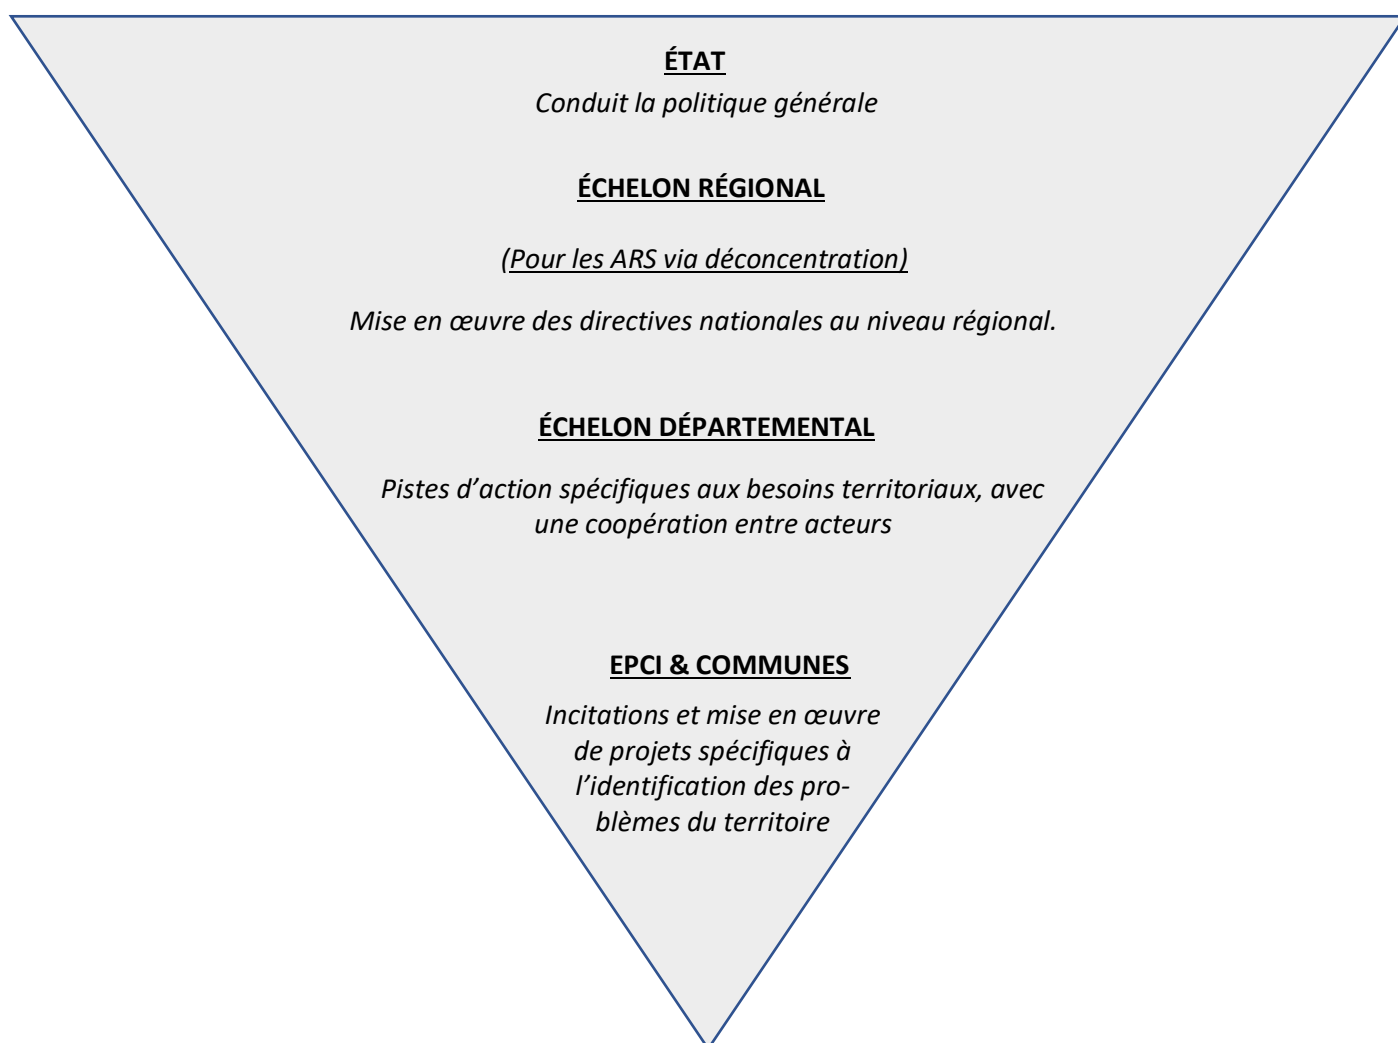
ÉTAT

Conduit la politique générale

ÉCHELON RÉGIONAL

(Pour les ARS via déconcentration)

Mise en œuvre des directives nationales au niveau régional.

ÉCHELON DÉPARTEMENTAL

Pistes d'action spécifiques aux besoins territoriaux, avec une coopération entre acteurs

EPCI & COMMUNES

Incitations et mise en œuvre de projets spécifiques à l'identification des problèmes du territoire